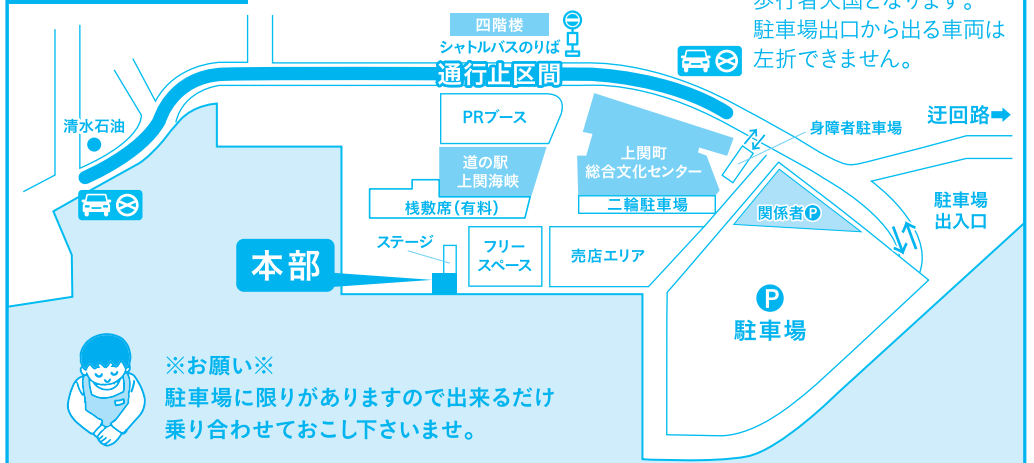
歩行者天国となります。
駐車場出口から出る車両は左折できません。

四階楼
シャトルバスのりば

通行止区間

清水石油

PRブース

上関町
総合文化センター

道の駅
上関海峡

桟敷席(有料)

二輪駐車場

身障者駐車場

迂回路➡

関係者Ⓟ

駐車場
出入口

本部

ステージ

フリー
スペース

売店エリア

Ⓟ
駐車場

※お願い※
駐車場に限りがありますので出来るだけ乗り合わせておこし下さいませ。